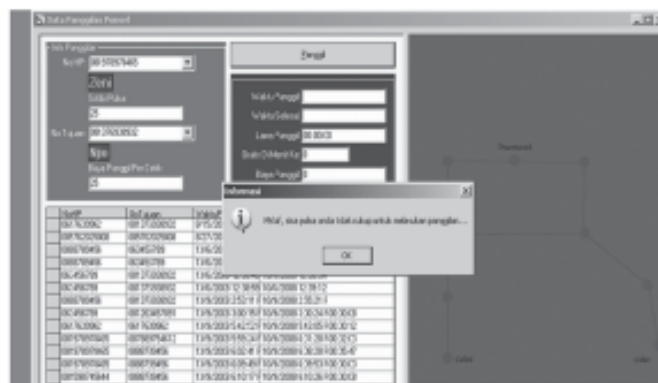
Data Panggilan Ponsel

Info Panggilan

No HP 08159874465

Zona

Sisa Pulsa

25

No Tujuan 0812503092

Biaya Panggil Per Detik

25

Panggil

Waktu Panggil

Waktu Selesai

Lama Panggil 00:00:00

Biaya Per Detik

Biaya Panggil 0

Informasi

Maaf, sisa pulsa anda tidak cukup untuk melakukan panggilan....

OK

| NoHP | NoTujuan | WaktuP |
|---|---|---|
| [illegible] | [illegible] | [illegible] |
| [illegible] | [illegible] | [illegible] |
| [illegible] | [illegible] | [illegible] |
| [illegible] | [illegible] | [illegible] |
| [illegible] | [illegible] | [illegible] |
| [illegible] | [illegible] | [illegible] |
| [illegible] | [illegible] | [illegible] |
| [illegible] | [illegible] | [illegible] |
| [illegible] | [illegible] | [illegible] |
| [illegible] | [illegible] | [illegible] |
| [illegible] | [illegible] | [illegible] |
| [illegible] | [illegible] | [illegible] |
| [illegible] | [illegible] | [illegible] |